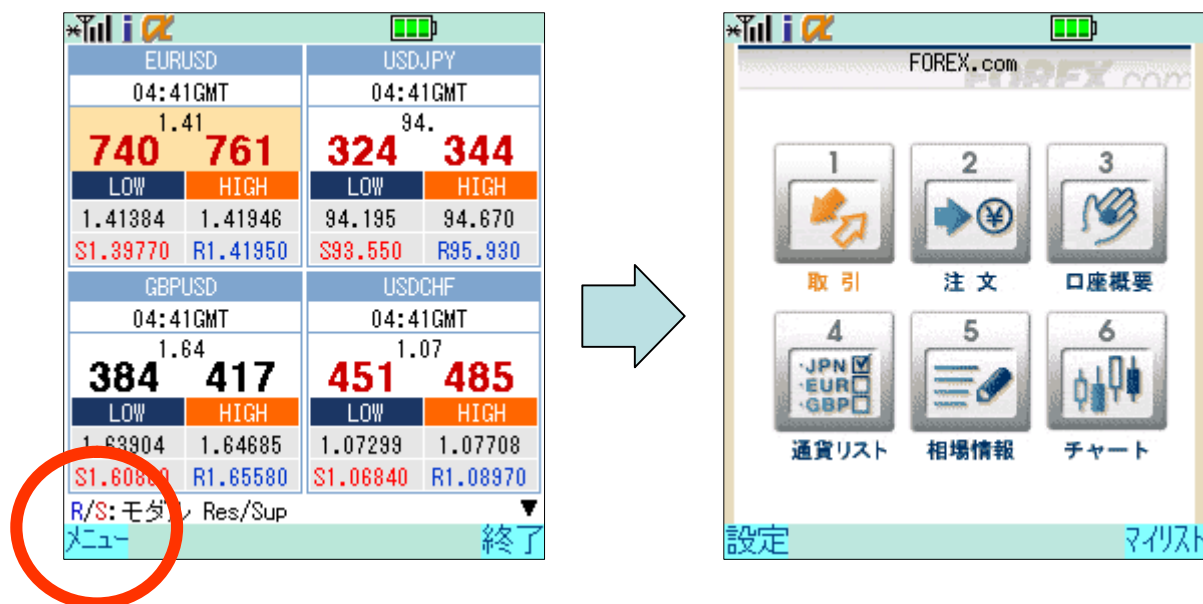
EURUSD
04:41GMT
1.41
740 761
LOW HIGH
1.41384 1.41946
S1.39770 R1.41950

USDJPY
04:41GMT
94.
324 344
LOW HIGH
94.195 94.670
S93.550 R95.930

GBPUSD
04:41GMT
1.64
384 417
LOW HIGH
1.63904 1.64685
S1.60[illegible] R1.65580

USDCHF
04:41GMT
1.07
451 485
LOW HIGH
1.07299 1.07708
S1.06840 R1.08970

R/S:モダ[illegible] Res/Sup
メニュー
終了

FOREX.com
1 取引
2 注文
3 口座概要
4 ·JPN ·EUR ·GBP 通貨リスト
5 相場情報
6 チャート
設定
マイリスト